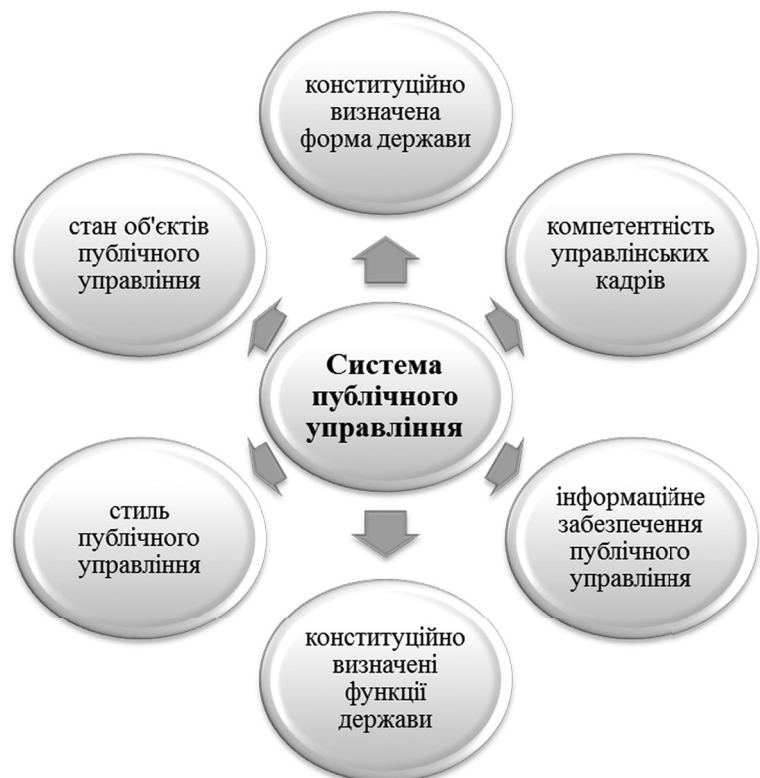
конституційно визначена форма держави

стан об'єктів публічного управління

компетентність управлінських кадрів

Система публічного управління

стиль публічного управління

інформаційне забезпечення публічного управління

конституційно визначені функції держави